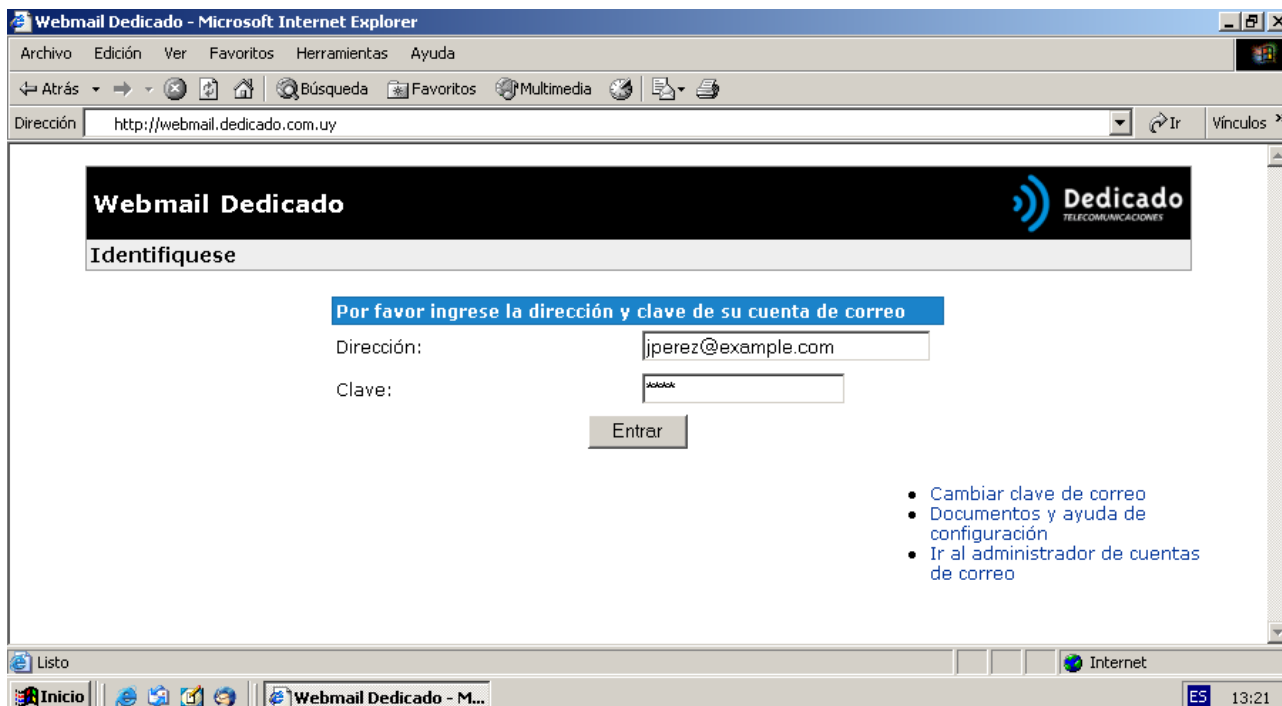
Webmail Dedicado - Microsoft Internet Explorer

Archivo Edición Ver Favoritos Herramientas Ayuda

Atrás Búsqueda Favoritos Multimedia

Dirección http://webmail.dedicado.com.uy Ir Vínculos

Webmail Dedicado

Dedicado
TELECOMUNICACIONES

Identifiquese

Por favor ingrese la dirección y clave de su cuenta de correo

Dirección: jperez@example.com

Clave: ****

Entrar

• Cambiar clave de correo
• Documentos y ayuda de configuración
• Ir al administrador de cuentas de correo

Listo Internet

Inicio Webmail Dedicado - M... ES 13:21